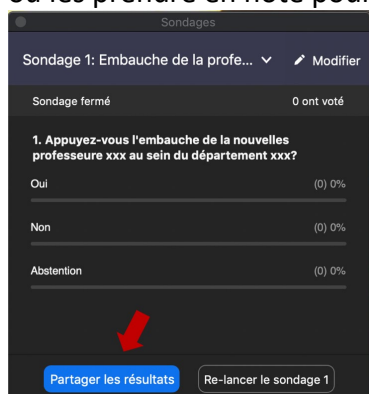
ou les prendre en note pour

Sondages

Sondage 1: Embauche de la profe...

Modifier

Sondage fermé

0 ont voté

1. Appuyez-vous l'embauche de la nouvelles professeure xxx au sein du département xxx?

Oui

(0) 0%

Non

(0) 0%

Abstention

(0) 0%

Partager les résultats

Re-lancer le sondage 1